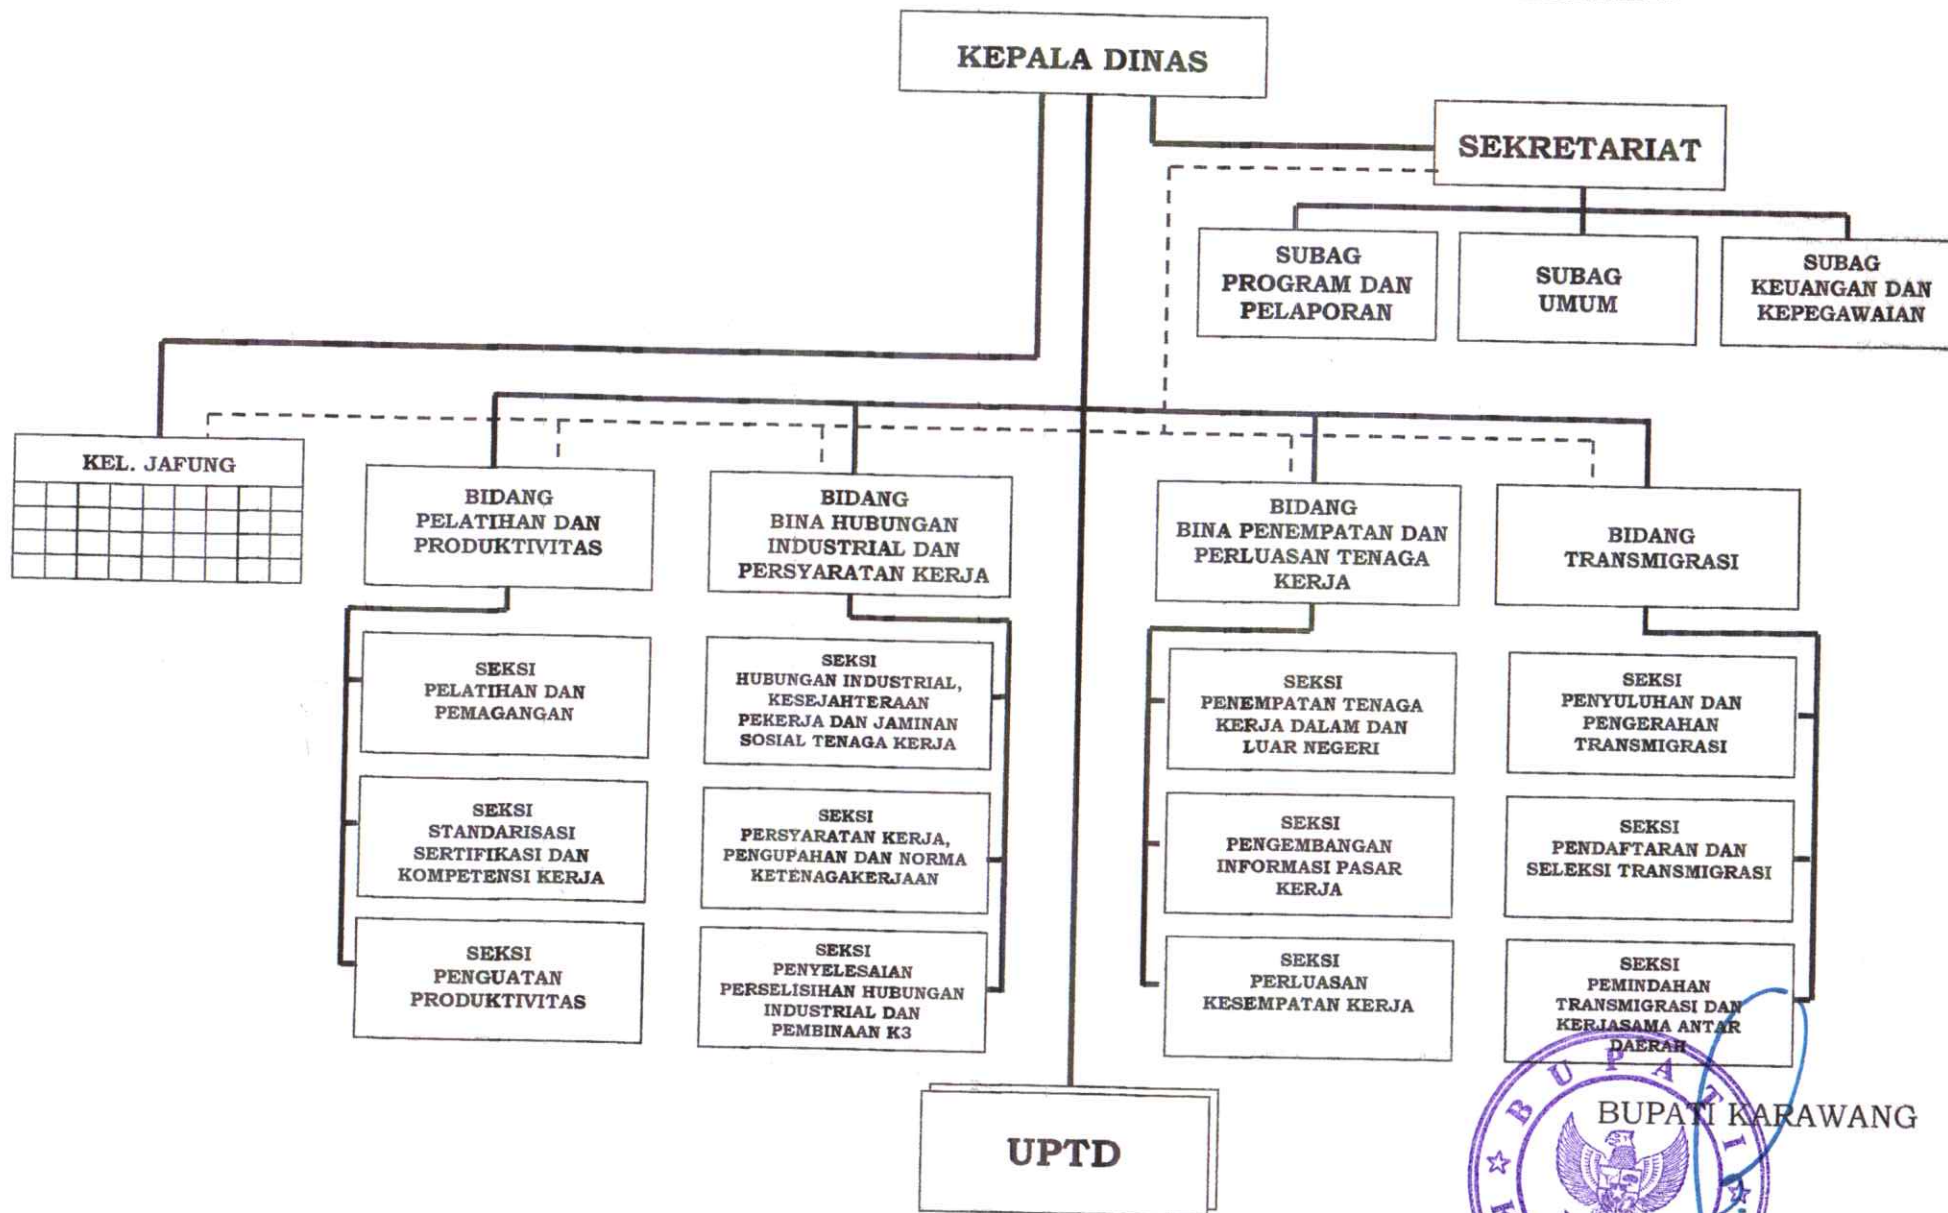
KEPALA DINAS

SEKRETARIAT

SUBAG PROGRAM DAN PELAPORAN

SUBAG UMUM

SUBAG KEUANGAN DAN KEPEGAWAIAN

KEL. JAFUNG

BIDANG PELATIHAN DAN PRODUKTIVITAS

BIDANG BINA HUBUNGAN INDUSTRIAL DAN PERSYARATAN KERJA

BIDANG BINA PENEMPATAN DAN PERLUASAN TENAGA KERJA

BIDANG TRANSMIGRASI

SEKSI PELATIHAN DAN PEMAGANGAN

SEKSI STANDARISASI SERTIFIKASI DAN KOMPETENSI KERJA

SEKSI PENGUATAN PRODUKTIVITAS

SEKSI HUBUNGAN INDUSTRIAL, KESEJAHTERAAN PEKERJA DAN JAMINAN SOSIAL TENAGA KERJA

SEKSI PERSYARATAN KERJA, PENGUPAHAN DAN NORMA KETENAGAKERJAAN

SEKSI PENYELESAIAN PERSELISIHAN HUBUNGAN INDUSTRIAL DAN PEMBINAAN K3

SEKSI PENEMPATAN TENAGA KERJA DALAM DAN LUAR NEGERI

SEKSI PENGEMBANGAN INFORMASI PASAR KERJA

SEKSI PERLUASAN KESEMPATAN KERJA

SEKSI PENYULUHAN DAN PENGERAHAN TRANSMIGRASI

SEKSI PENDAFTARAN DAN SELEKSI TRANSMIGRASI

SEKSI PEMINDAHAN TRANSMIGRASI DAN KERJASAMA ANTAR DAERAH

UPTD

BUPATI KARAWANG

BUPATI